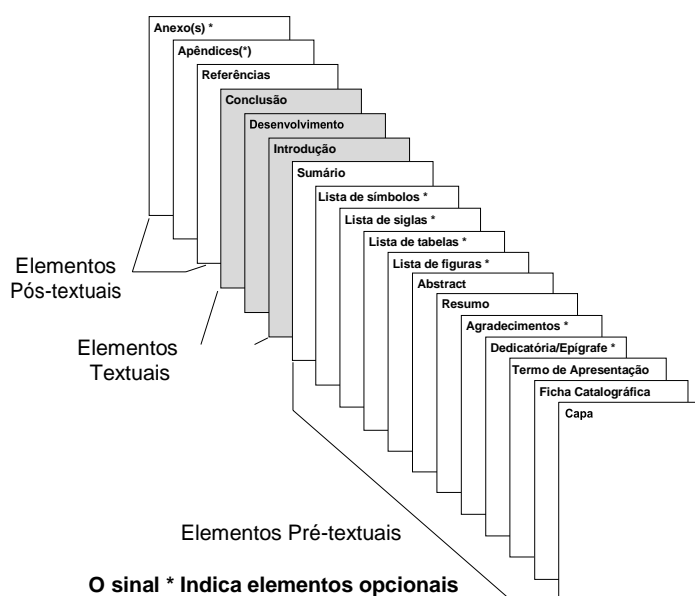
Anexo(s) *

Apêndices(*)

Referências

Conclusão

Desenvolvimento

Introdução

Sumário

Lista de símbolos *

Lista de siglas *

Lista de tabelas *

Lista de figuras *

Abstract

Resumo

Agradecimentos *

Dedicatória/Epígrafe *

Termo de Apresentação

Ficha Catalográfica

Capa

Elementos Pós-textuais

Elementos Textuais

Elementos Pré-textuais

O sinal * Indica elementos opcionais